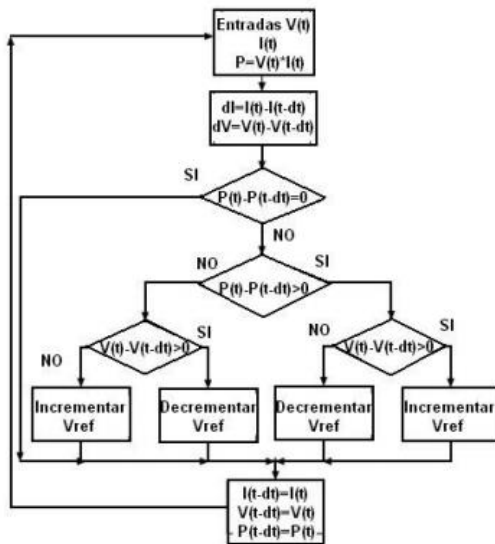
Entradas V(t)
I(t)
P=V(t)*I(t)

dI=I(t)-I(t-dt)
dV=V(t)-V(t-dt)

SI

P(t)-P(t-dt)=0

NO

NO

SI

P(t)-P(t-dt)>0

SI

NO

V(t)-V(t-dt)>0

NO

SI

V(t)-V(t-dt)>0

Incrementar Vref

Decrementar Vref

Decrementar Vref

Incrementar Vref

I(t-dt)=I(t)
V(t-dt)=V(t)
P(t-dt)=P(t)